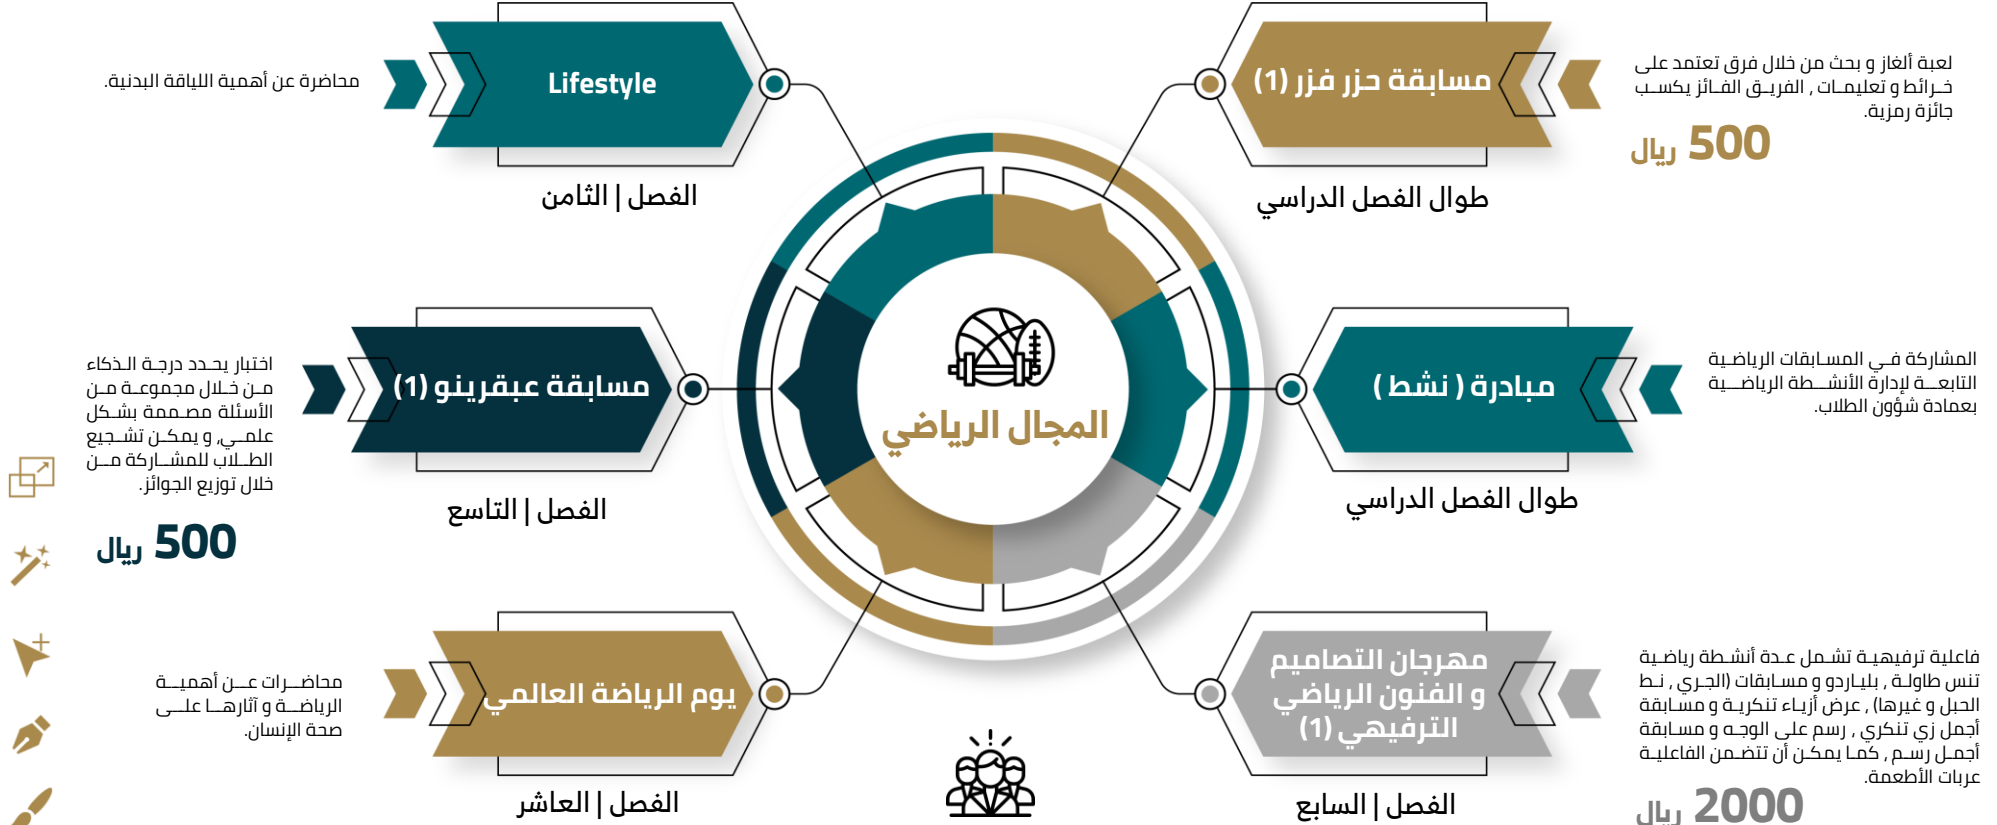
Lifestyle

محاضرة عن أهمية اللياقة البدنية.

الفصل | الثامن

مسابقة حزر فزر (1)

لعبة ألغاز و بحث من خلال فرق تعتمد على خرائط و تعليمات , الفريق الفائز يكسب جائزة رمزية.

500 ريال

طوال الفصل الدراسي

مسابقة عبقرينو (1)

اختبار يحدد درجة الذكاء من خلال مجموعة من الأسئلة مصممة بشكل علمي و يمكن تشجيع الطلاب للمشاركة من خلال توزيع الجوائز.

500 ريال

الفصل | التاسع

المجال الرياضي

مبادرة ( نشط )

المشاركة في المسابقات الرياضية التابعة لإدارة الأنشطة الرياضية بعمادة شؤون الطلاب.

طوال الفصل الدراسي

يوم الرياضة العالمي

محاضرات عن أهمية الرياضة و آثارها على صحة الإنسان.

الفصل | العاشر

مهرجان التصاميم و الفنون الرياضي و الترفيهي (1)

فاعلية ترفيهية تشمل عدة أنشطة رياضية تنس طاولة , بلياردو و مسابقات (الجري , نط الحبل و غيرها) , عرض أزياء تنكرية و مسابقة أجمل زي تنكري , رسم على الوجه و مسابقة أجمل رسم , كما يمكن أن تتضمن الفاعلية عربات الأطعمة.

2000 ريال

الفصل | السابع